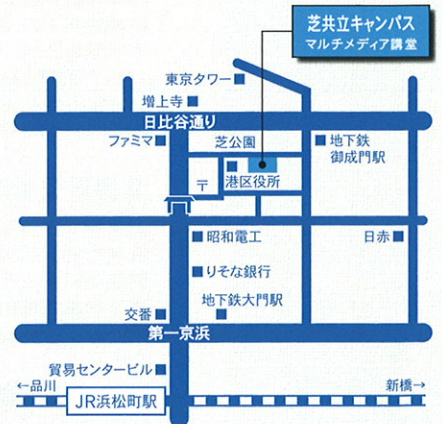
芝共立キャンパス
マルチメディア講堂

東京タワー
増上寺
日比谷通り
ファミマ
芝公園
地下鉄
御成門駅
〒
港区役所
昭和電工
日赤
りそな銀行
地下鉄大門駅
交番
第一京浜
貿易センタービル
←品川
新橋→
JR浜松町駅